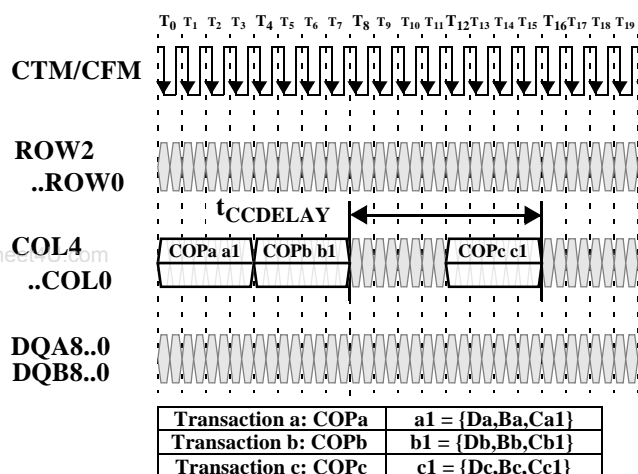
$T_0$ $T_1$ $T_2$ $T_3$ $T_4$ $T_5$ $T_6$ $T_7$ $T_8$ $T_9$ $T_{10}$ $T_{11}$ $T_{12}$ $T_{13}$ $T_{14}$ $T_{15}$ $T_{16}$ $T_{17}$ $T_{18}$ $T_{19}$

CTM/CFM

ROW2
..ROW0

$t_{CCDELAY}$

COL4
..COL0

COPa a1

COPb b1

COPc c1

DQA8..0
DQB8..0

| Transaction a: COPa | a1 = {Da,Ba,Ca1} |
|---|---|
| Transaction b: COPb | b1 = {Db,Bb,Cb1} |
| Transaction c: COPc | c1 = {Dc,Bc,Cc1} |